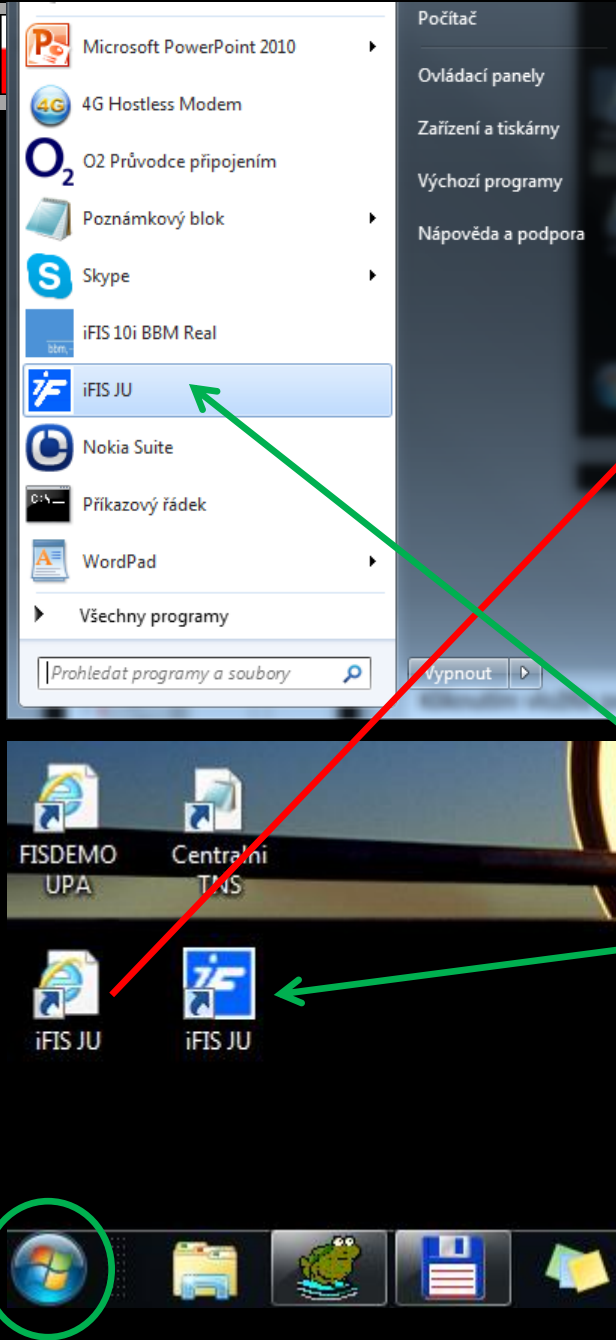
Microsoft PowerPoint 2010
4G Hostless Modem
O2 Průvodce připojením
Poznámkový blok
Skype
iFIS 10i BBM Real
iFIS JU
Nokia Suite
Příkazový řádek
WordPad
Všechny programy
Prohledat programy a soubory

Počítač
Ovládací panely
Zařízení a tiskárny
Výchozí programy
Nápověda a podpora
Vypnout

FISDEMO UPA
Centralni TNS
iFIS JU
iFIS JU